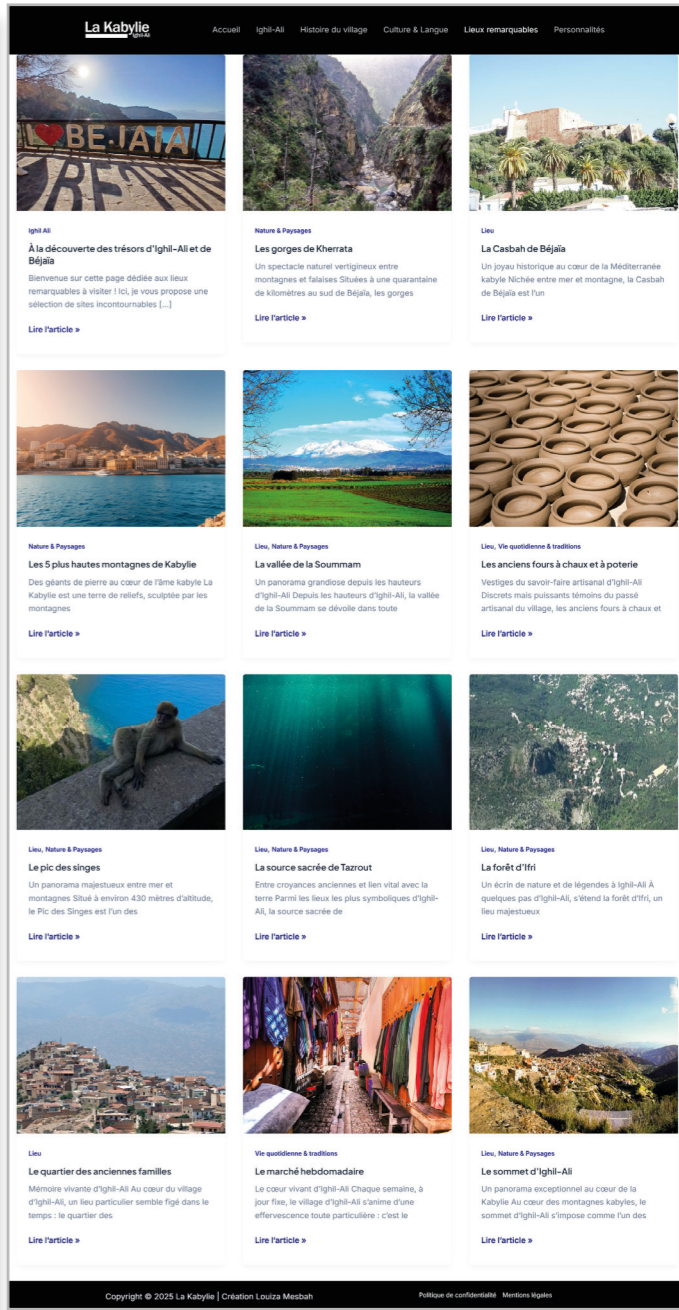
La Kabylie
Ighil-Ali

Accueil Ighil-Ali Histoire du village Culture & Langue Lieux remarquables Personnalités

BEJAIA

Ighil Ali
À la découverte des trésors d'Ighil-Ali et de Béjaïa
Bienvenue sur cette page dédiée aux lieux remarquables à visiter ! Ici, je vous propose une sélection de sites incontournables [...]
Lire l'article »

Nature & Paysages
Les gorges de Kherrata
Un spectacle naturel vertigineux entre montagnes et falaises Situées à une quarantaine de kilomètres au sud de Béjaïa, les gorges
Lire l'article »

Lieu
La Casbah de Béjaïa
Un joyau historique au cœur de la Méditerranée kabyle Nichée entre mer et montagne, la Casbah de Béjaïa est l'un
Lire l'article »

Nature & Paysages
Les 5 plus hautes montagnes de Kabylie
Des géants de pierre au cœur de l'âme kabyle La Kabylie est une terre de reliefs, sculptée par les montagnes
Lire l'article »

Lieu, Nature & Paysages
La vallée de la Soummam
Un panorama grandiose depuis les hauteurs d'Ighil-Ali Depuis les hauteurs d'Ighil-Ali, la vallée de la Soummam se dévoile dans toute
Lire l'article »

Lieu, Vie quotidienne & traditions
Les anciens fours à chaux et à poterie
Vestiges du savoir-faire artisanal d'Ighil-Ali Discrets mais puissants témoins du passé artisanal du village, les anciens fours à chaux et
Lire l'article »

Lieu, Nature & Paysages
Le pic des singes
Un panorama majestueux entre mer et montagnes Situé à environ 430 mètres d'altitude, le Pic des Singes est l'un des
Lire l'article »

Lieu, Nature & Paysages
La source sacrée de Tazrout
Entre croyances anciennes et lien vital avec la terre Parmi les lieux les plus symboliques d'Ighil-Ali, la source sacrée de
Lire l'article »

Lieu, Nature & Paysages
La forêt d'Ifri
Un écrin de nature et de légendes à Ighil-Ali À quelques pas d'Ighil-Ali, s'étend la forêt d'Ifri, un lieu majestueux
Lire l'article »

Lieu
Le quartier des anciennes familles
Mémoire vivante d'Ighil-Ali Au cœur du village d'Ighil-Ali, un lieu particulier semble figé dans le temps : le quartier des
Lire l'article »

Vie quotidienne & traditions
Le marché hebdomadaire
Le cœur vivant d'Ighil-Ali Chaque semaine, à jour fixe, le village d'Ighil-Ali s'anime d'une effervescence toute particulière : c'est le
Lire l'article »

Lieu, Nature & Paysages
Le sommet d'Ighil-Ali
Un panorama exceptionnel au cœur de la Kabylie Au cœur des montagnes kabyles, le sommet d'Ighil-Ali s'impose comme l'un des
Lire l'article »

Copyright © 2025 La Kabylie | Création Louiza Mesbah
Politique de confidentialité Mentions légales